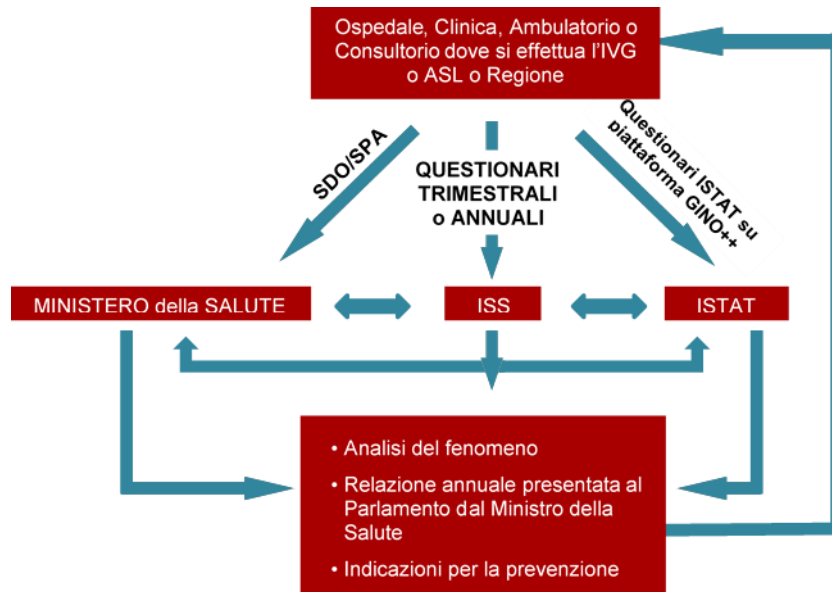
Ospedale, Clinica, Ambulatorio o Consultorio dove si effettua l'IVG o ASL o Regione

SDO/SPA

QUESTIONARI TRIMESTRALI o ANNUALI

Questionari ISTAT su piattaforma GINO++

MINISTERO della SALUTE

ISS

ISTAT

• Analisi del fenomeno

• Relazione annuale presentata al Parlamento dal Ministro della Salute

• Indicazioni per la prevenzione